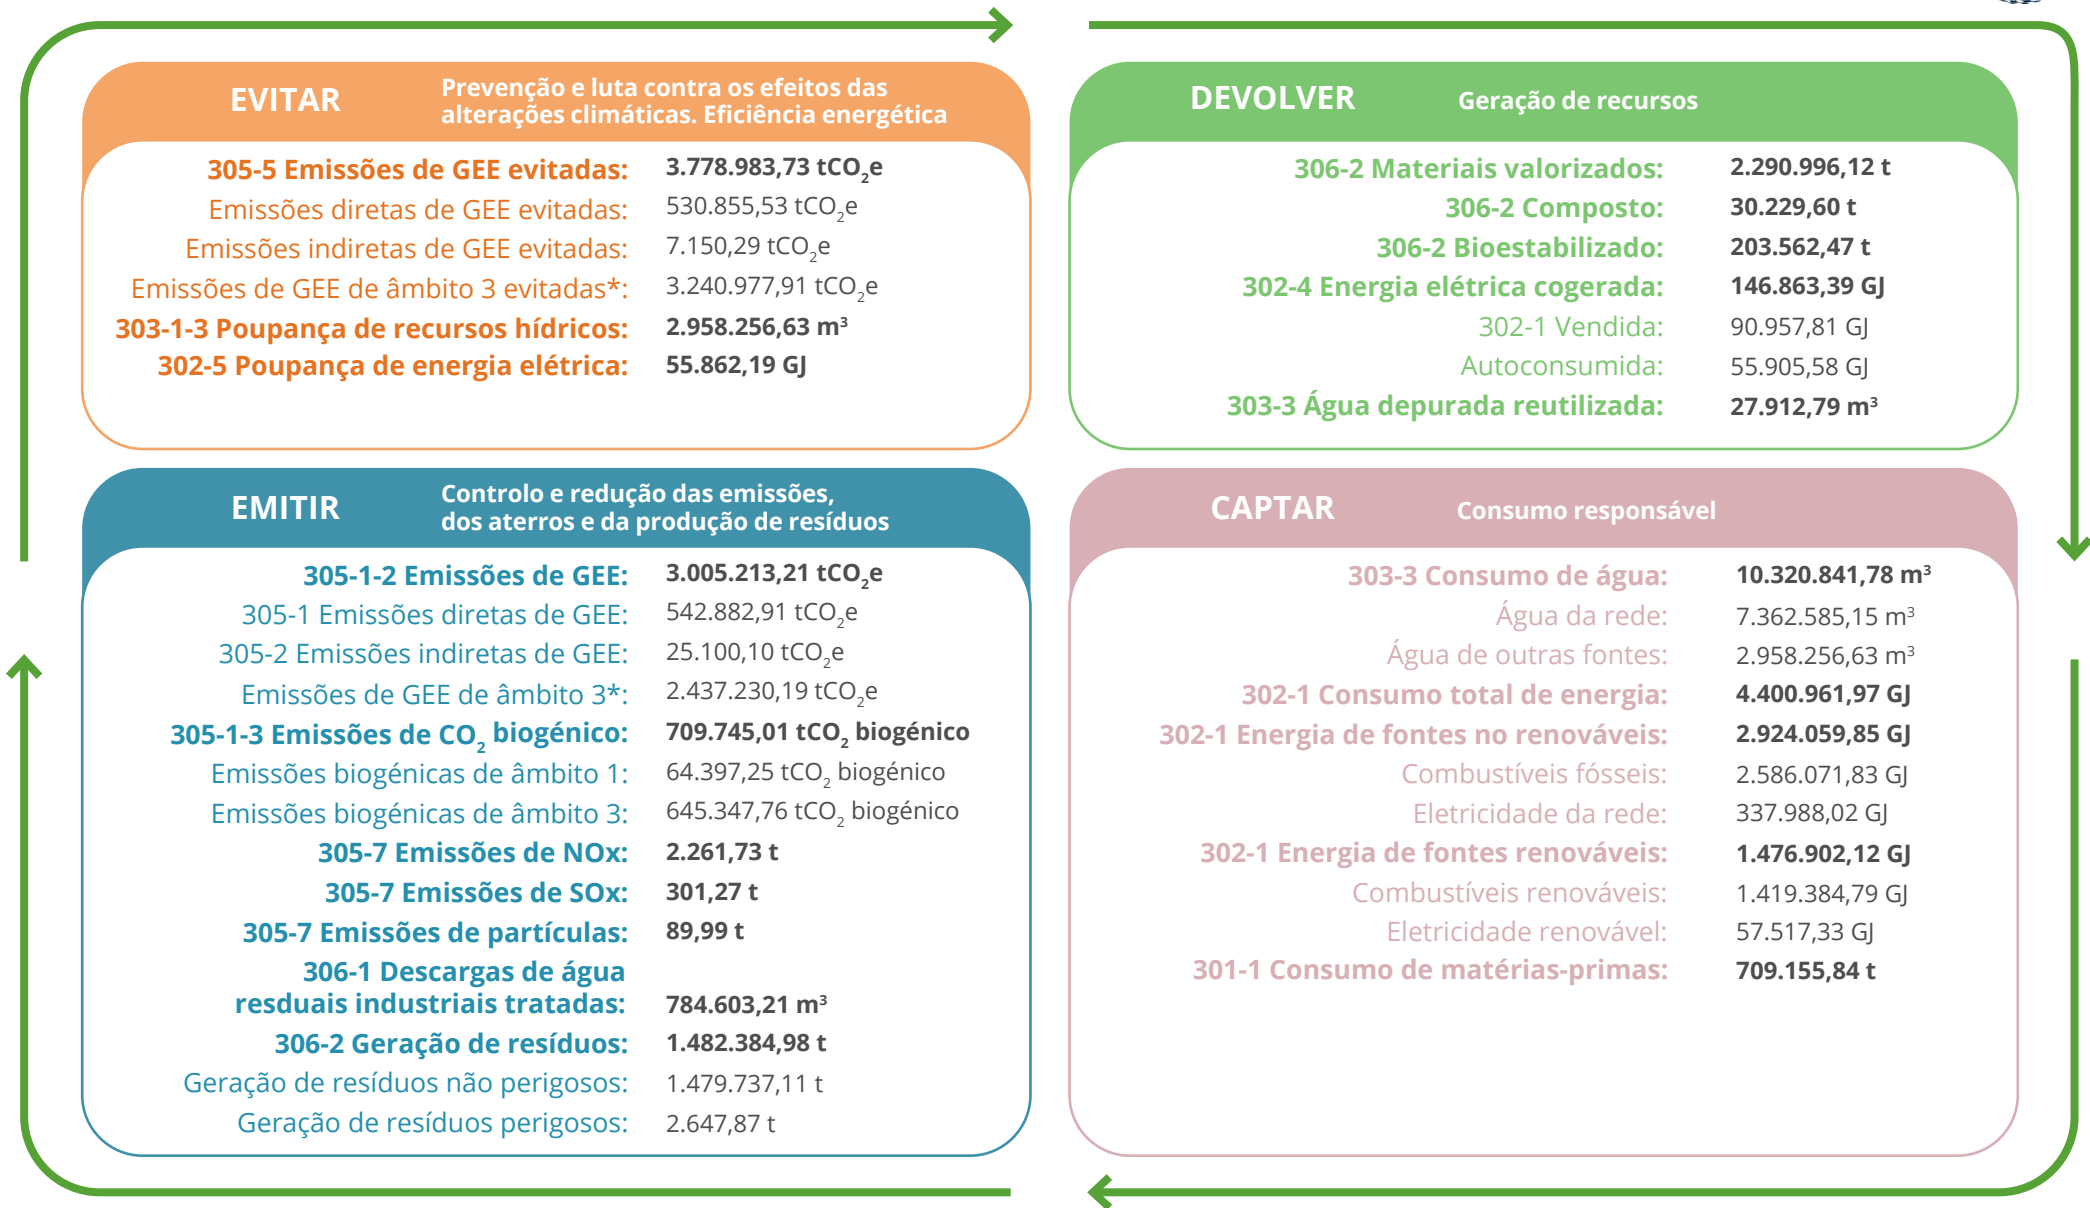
EVITAR Prevenção e luta contra os efeitos das alterações climáticas. Eficiência energética

305-5 Emissões de GEE evitadas: 3.778.983,73 $tCO_2e$
Emissões diretas de GEE evitadas: 530.855,53 $tCO_2e$
Emissões indiretas de GEE evitadas: 7.150,29 $tCO_2e$
Emissões de GEE de âmbito 3 evitadas*: 3.240.977,91 $tCO_2e$
303-1-3 Poupança de recursos hídricos: 2.958.256,63 $m^3$
302-5 Poupança de energia elétrica: 55.862,19 GJ

DEVOLVER Geração de recursos

306-2 Materiais valorizados: 2.290.996,12 t
306-2 Composto: 30.229,60 t
306-2 Bioestabilizado: 203.562,47 t
302-4 Energia elétrica cogerada: 146.863,39 GJ
302-1 Vendida: 90.957,81 GJ
Autoconsumida: 55.905,58 GJ
303-3 Água depurada reutilizada: 27.912,79 $m^3$

EMITIR Controlo e redução das emissões, dos aterros e da produção de resíduos

305-1-2 Emissões de GEE: 3.005.213,21 $tCO_2e$
305-1 Emissões diretas de GEE: 542.882,91 $tCO_2e$
305-2 Emissões indiretas de GEE: 25.100,10 $tCO_2e$
Emissões de GEE de âmbito 3*: 2.437.230,19 $tCO_2e$
305-1-3 Emissões de $CO_2$ biogénico: 709.745,01 $tCO_2$ biogénico
Emissões biogénicas de âmbito 1: 64.397,25 $tCO_2$ biogénico
Emissões biogénicas de âmbito 3: 645.347,76 $tCO_2$ biogénico
305-7 Emissões de NOx: 2.261,73 t
305-7 Emissões de SOx: 301,27 t
305-7 Emissões de partículas: 89,99 t
306-1 Descargas de água resduais industriais tratadas: 784.603,21 $m^3$
306-2 Geração de resíduos: 1.482.384,98 t
Geração de resíduos não perigosos: 1.479.737,11 t
Geração de resíduos perigosos: 2.647,87 t

CAPTAR Consumo responsável

303-3 Consumo de água: 10.320.841,78 $m^3$
Água da rede: 7.362.585,15 $m^3$
Água de outras fontes: 2.958.256,63 $m^3$
302-1 Consumo total de energia: 4.400.961,97 GJ
302-1 Energia de fontes no renováveis: 2.924.059,85 GJ
Combustíveis fósseis: 2.586.071,83 GJ
Eletricidade da rede: 337.988,02 GJ
302-1 Energia de fontes renováveis: 1.476.902,12 GJ
Combustíveis renováveis: 1.419.384,79 GJ
Eletricidade renovável: 57.517,33 GJ
301-1 Consumo de matérias-primas: 709.155,84 t